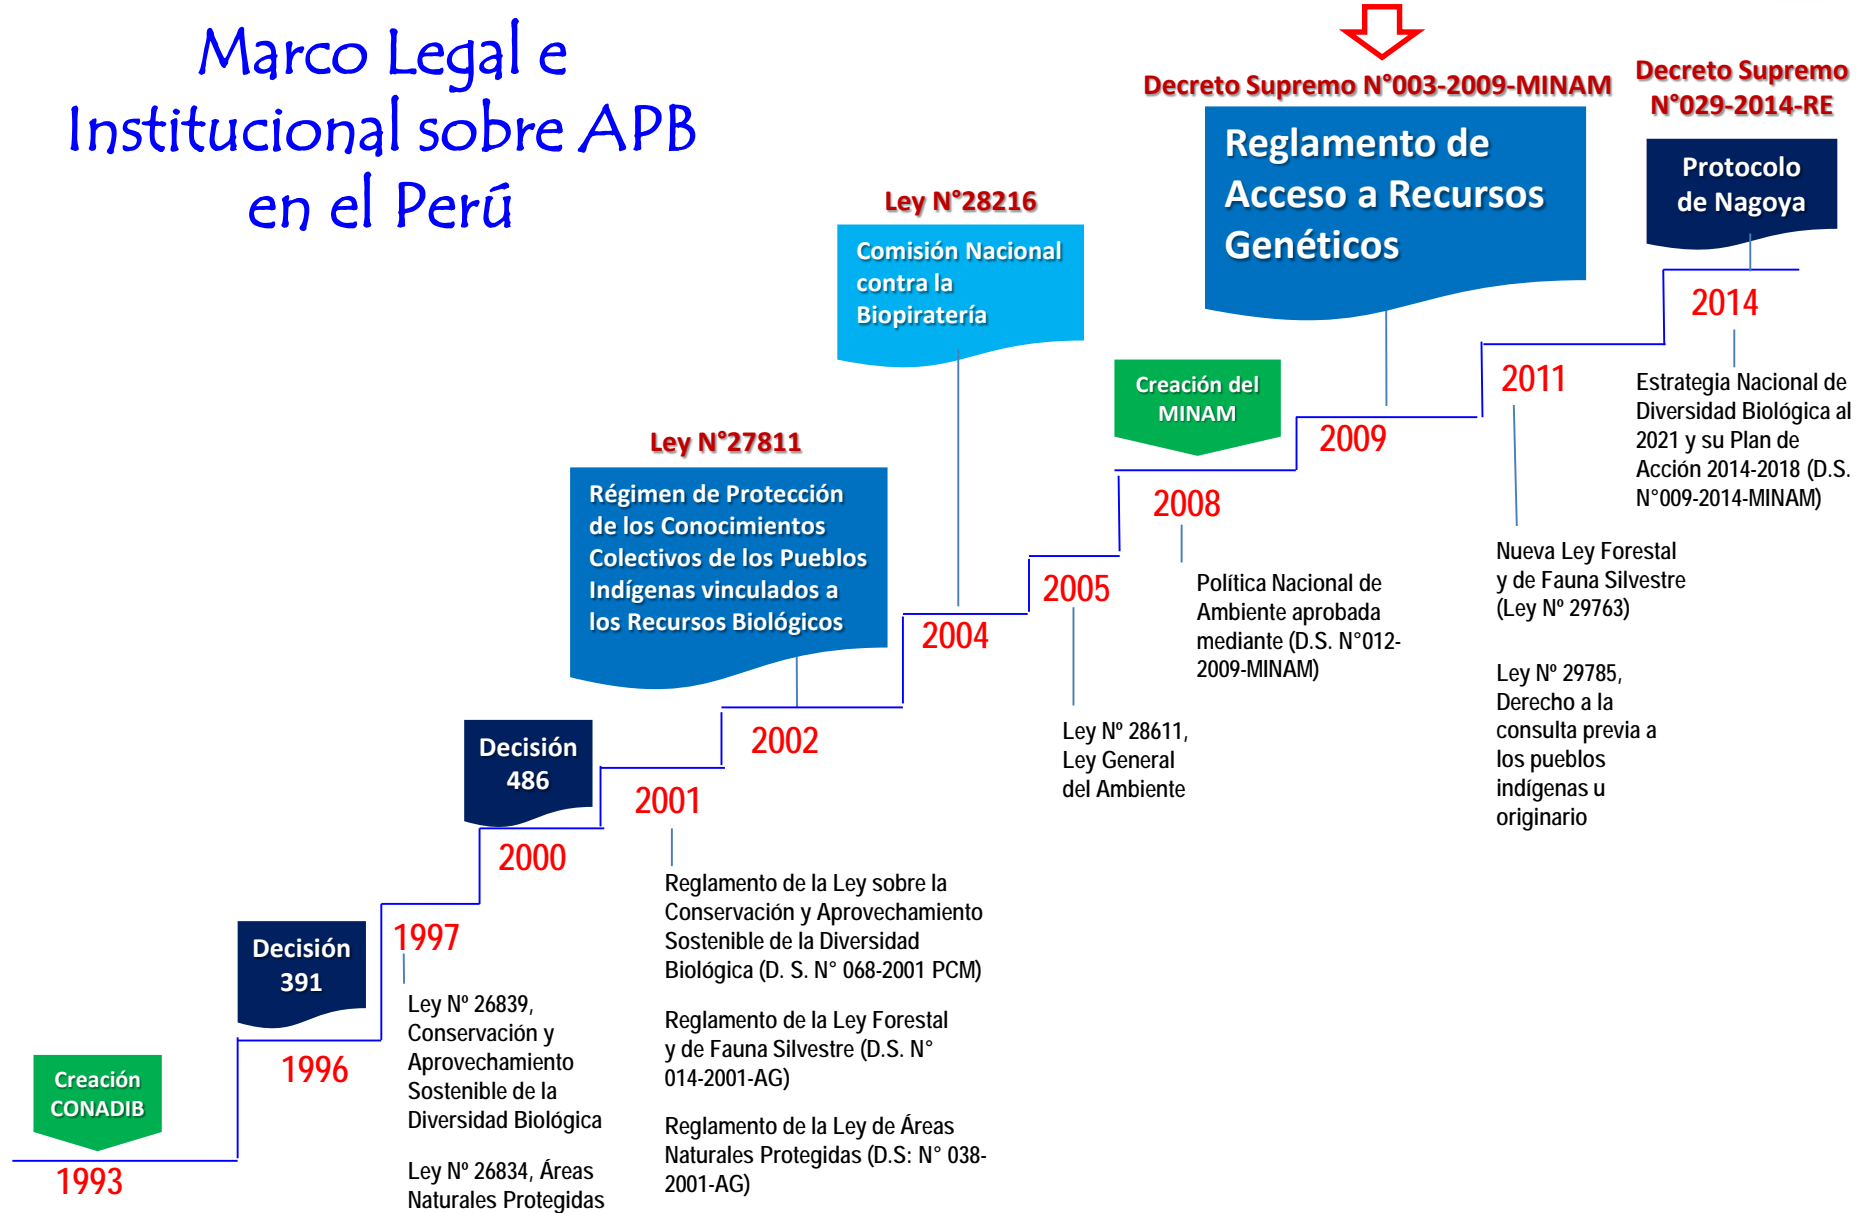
Marco Legal e Institucional sobre APB en el Perú

Decreto Supremo N°003-2009-MINAM

Reglamento de Acceso a Recursos Genéticos

Decreto Supremo N°029-2014-RE

Protocolo de Nagoya

Ley N°28216

Comisión Nacional contra la Biopiratería

Creación del MINAM

2014

2011

2009

Estrategia Nacional de Diversidad Biológica al 2021 y su Plan de Acción 2014-2018 (D.S. N°009-2014-MINAM)

Ley N°27811

Régimen de Protección de los Conocimientos Colectivos de los Pueblos Indígenas vinculados a los Recursos Biológicos

2008

2005

2004

Política Nacional de Ambiente aprobada mediante (D.S. N°012-2009-MINAM)

Nueva Ley Forestal y de Fauna Silvestre (Ley N° 29763)

Ley N° 29785, Derecho a la consulta previa a los pueblos indígenas u originario

Decisión 486

2002

Ley N° 28611, Ley General del Ambiente

2001

2000

Decisión 391

1997

Reglamento de la Ley sobre la Conservación y Aprovechamiento Sostenible de la Diversidad Biológica (D. S. N° 068-2001 PCM)

Ley N° 26839, Conservación y Aprovechamiento Sostenible de la Diversidad Biológica

Reglamento de la Ley Forestal y de Fauna Silvestre (D.S. N° 014-2001-AG)

Creación CONADIB

1996

1993

Ley N° 26834, Áreas Naturales Protegidas

Reglamento de la Ley de Áreas Naturales Protegidas (D.S: N° 038-2001-AG)